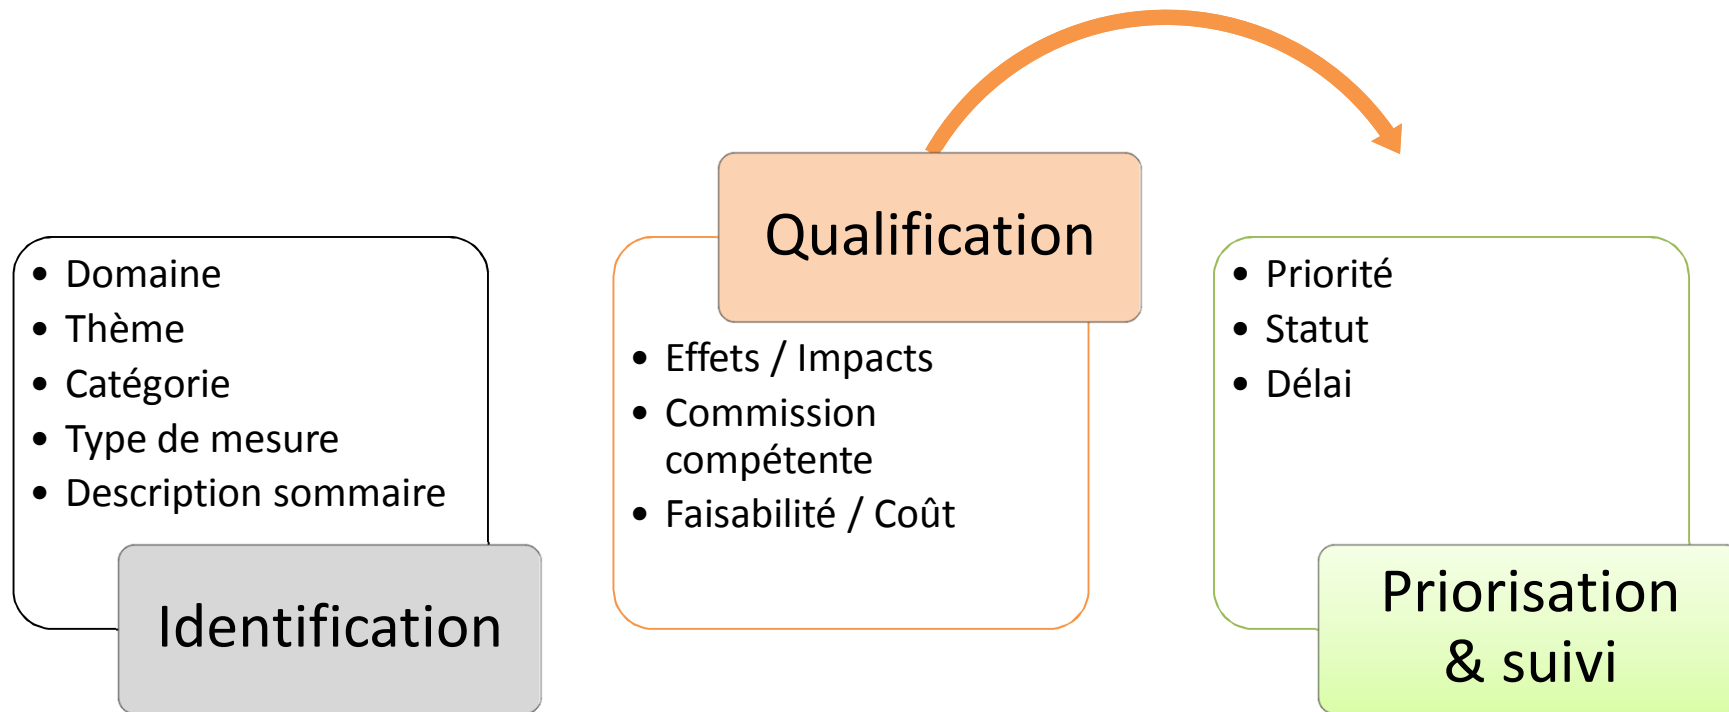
- Domaine
- Thème
- Catégorie
- Type de mesure
- Description sommaire

Identification

Qualification

- Effets / Impacts
- Commission compétente
- Faisabilité / Coût

- Priorité
- Statut
- Délai

Priorisation & suivi